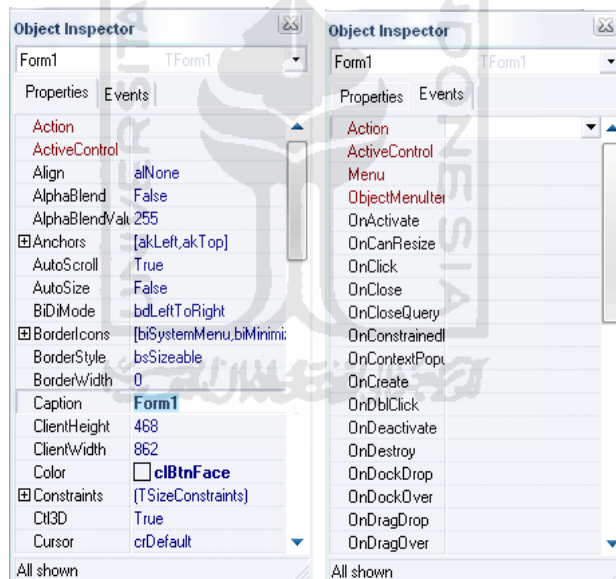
Object Inspector

Form1 TForm1

Properties Events

| | |
|---|---|
| Action | |
| ActiveControl | |
| Align | alNone |
| AlphaBlend | False |
| AlphaBlendVal | 255 |
| ⊞Anchors | [akLeft,akTop] |
| AutoScroll | True |
| AutoSize | False |
| BiDiMode | bdLeftToRight |
| ⊞BorderIcons | [biSystemMenu,biMinimi |
| BorderStyle | bsSizeable |
| BorderWidth | 0 |
| Caption | Form1 |
| ClientHeight | 468 |
| ClientWidth | 862 |
| Color | clBtnFace |
| ⊞Constraints | (TSizeConstraints) |
| Ctl3D | True |
| Cursor | crDefault |

All shown

Object Inspector

Form1 TForm1

Properties Events

| | |
|---|---|
| Action | |
| ActiveControl | |
| Menu | |
| ObjectMenuIter | |
| OnActivate | |
| OnCanResize | |
| OnClick | |
| OnClose | |
| OnCloseQuery | |
| OnConstrained | |
| OnContextPopu | |
| OnCreate | |
| OnDblClick | |
| OnDeactivate | |
| OnDestroy | |
| OnDockDrop | |
| OnDockOver | |
| OnDragDrop | |
| OnDragOver | |

All shown